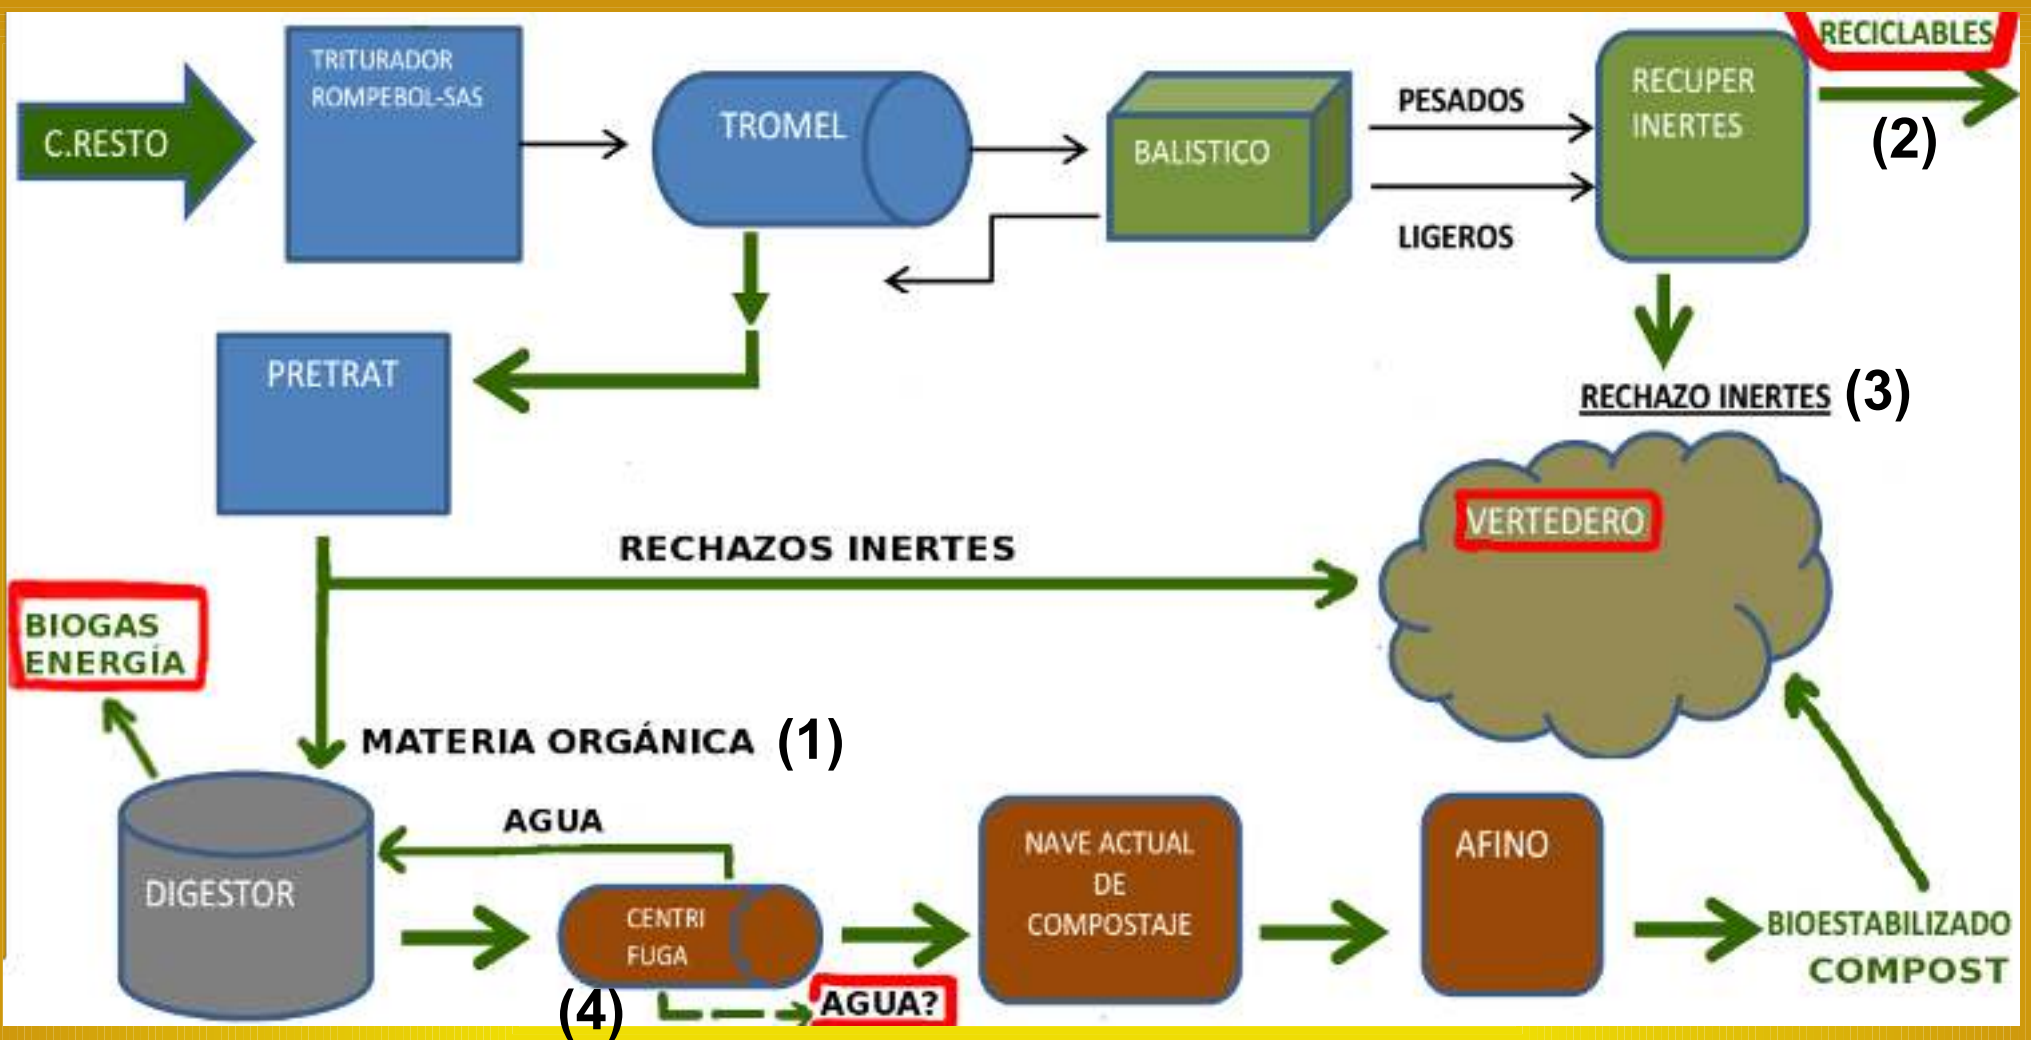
C.RESTO

TRITURADOR ROMPEBOL-SAS

TROMEL

BALISTICO

PESADOS

LIGEROS

RECUPER INERTES

RECICLABLES

(2)

PRETRAT

RECHAZO INERTES (3)

VERTEDERO

RECHAZOS INERTES

BIOGAS ENERGÍA

MATERIA ORGÁNICA (1)

AGUA

DIGESTOR

CENTRI FUGA

(4)

AGUA?

NAVE ACTUAL DE COMPOSTAJE

AFINO

BIOESTABILIZADO

COMPOST